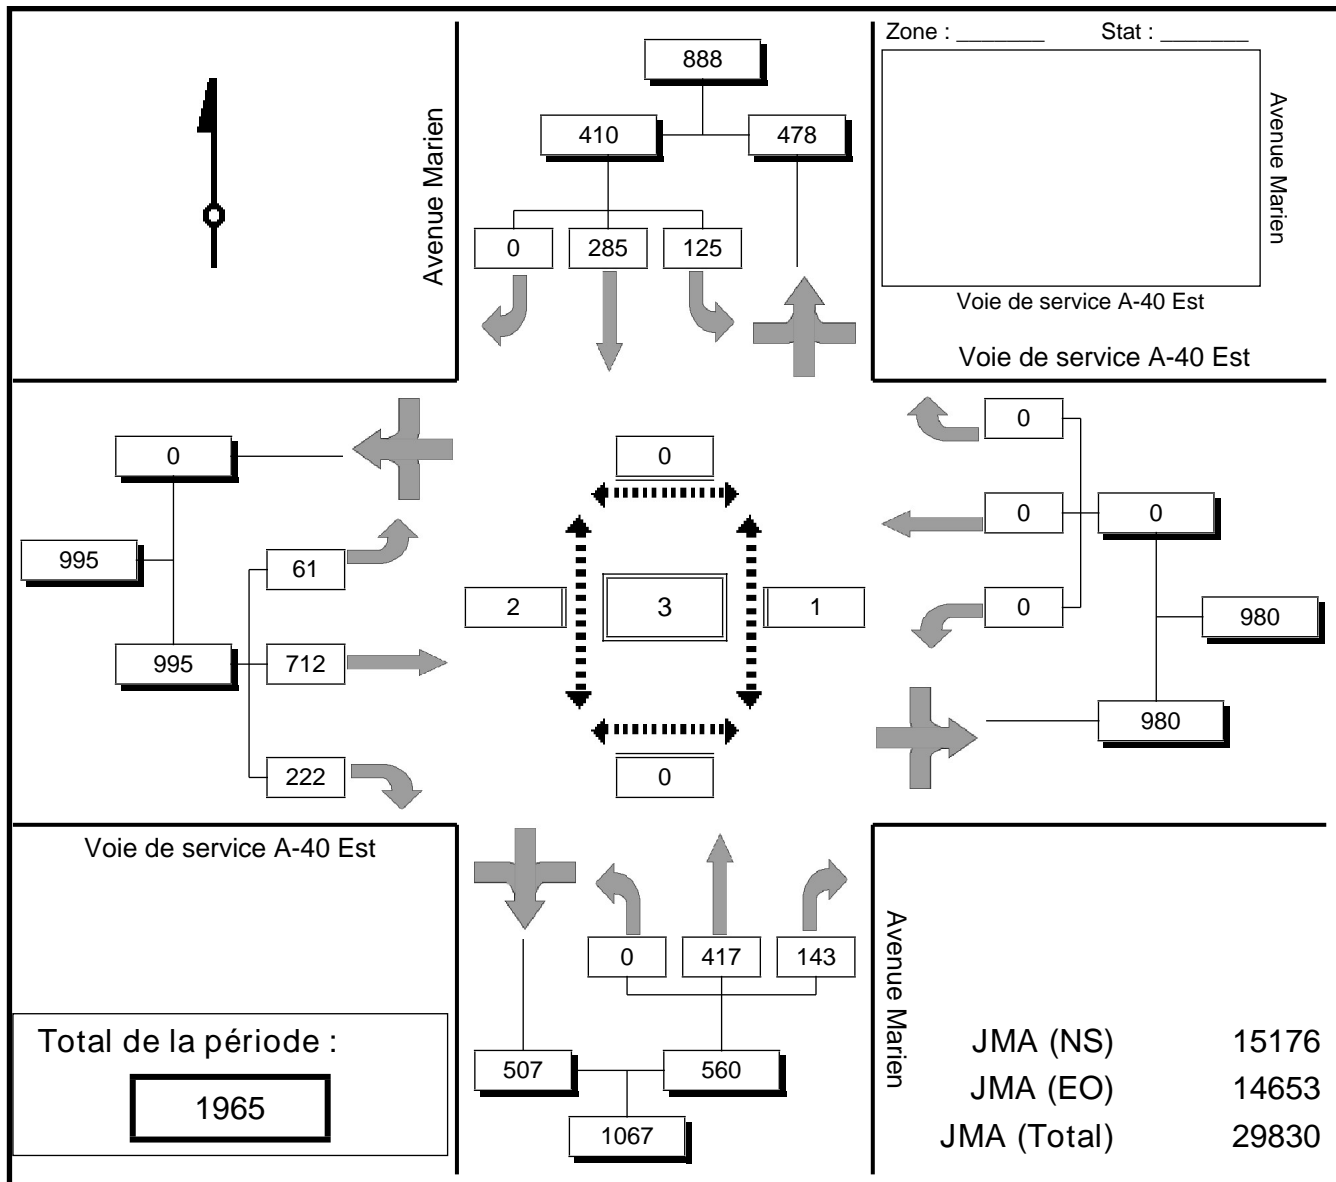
Avenue Marien

888
410
478
0
285
125

Zone : _______ Stat : _______

Avenue Marien

Voie de service A-40 Est

Voie de service A-40 Est

0
995
61
995
712
222

0
2
3
1
0

0
0
0
0
980
980

Voie de service A-40 Est

0
417
143
507
560
1067

Avenue Marien

Total de la période :
1965

| JMA (NS) | 15176 |
|---|---|
| JMA (EO) | 14653 |
| JMA (Total) | 29830 |